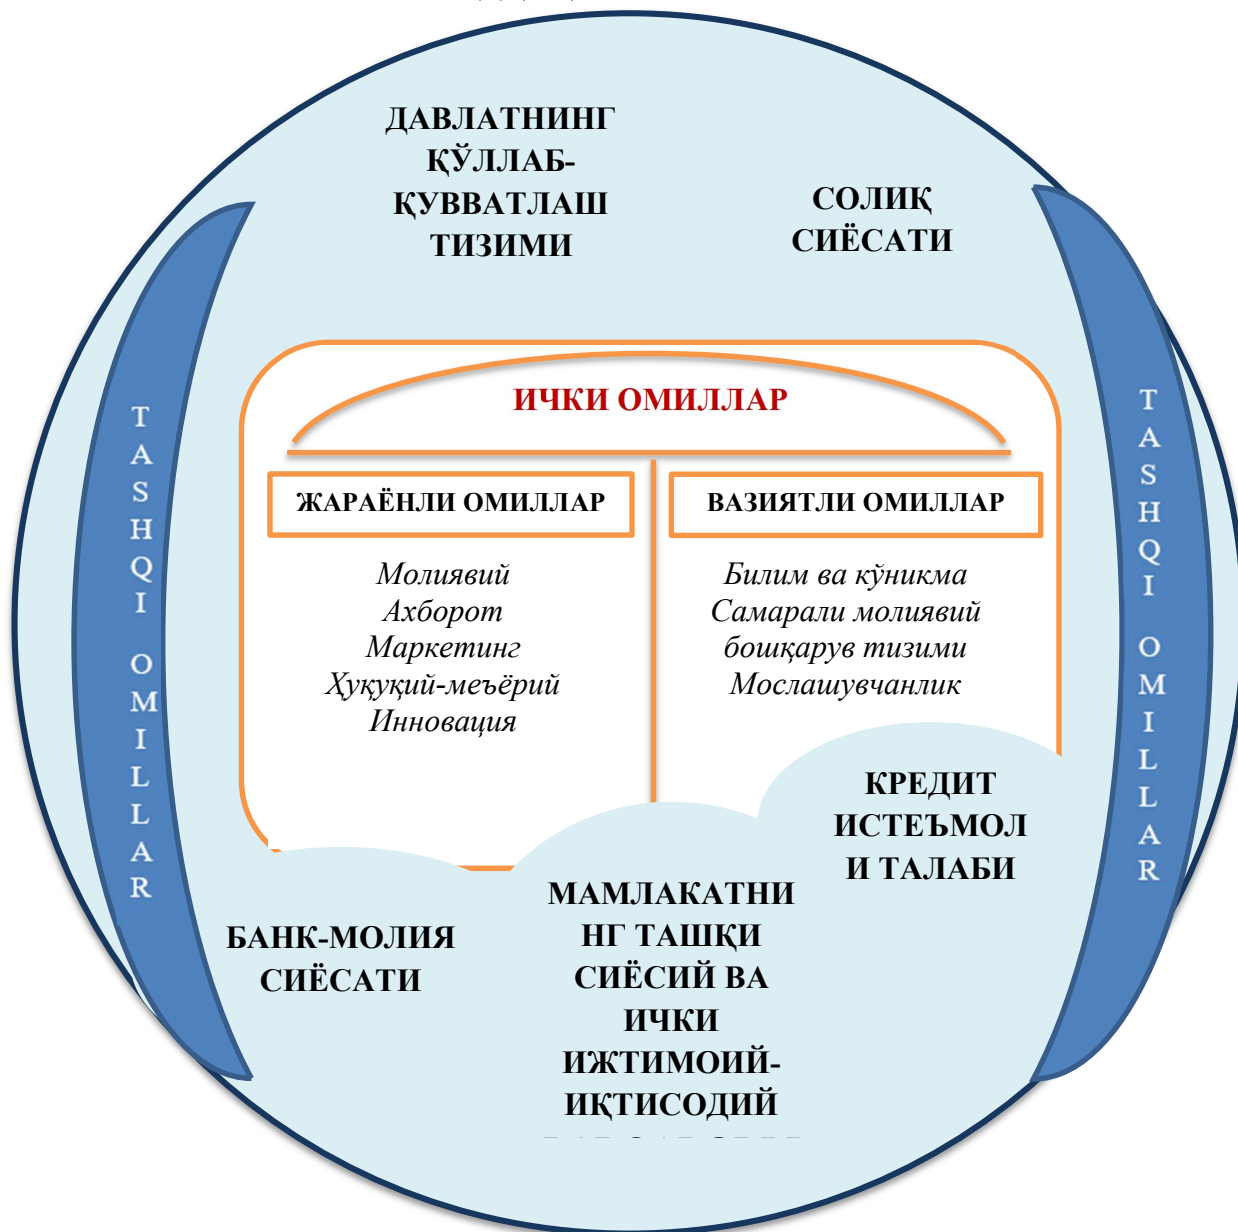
ДАВЛАТНИНГ ҚЎЛЛАБ-ҚУВВАТЛАШ ТИЗИМИ

СОЛИҚ СИЁСАТИ

TASHQI OMILLAR

TASHQI OMILLAR

ИЧКИ ОМИЛЛАР

ЖАРАЁНЛИ ОМИЛЛАР

Молиявий
Ахборот
Маркетинг
Ҳуқуқий-меъёрий
Инновация

ВАЗИЯТЛИ ОМИЛЛАР

Билим ва кўникма
Самарали молиявий бошқарув тизими
Мослашувчанлик

КРЕДИТ ИСТЕЪМОЛ И ТАЛАБИ

БАНК-МОЛИЯ СИЁСАТИ

МАМЛАКАТНИНГ ТАШҚИ СИЁСИЙ ВА ИЧКИ ИЖТИМОИЙ-ИҚТИСОДИЙ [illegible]